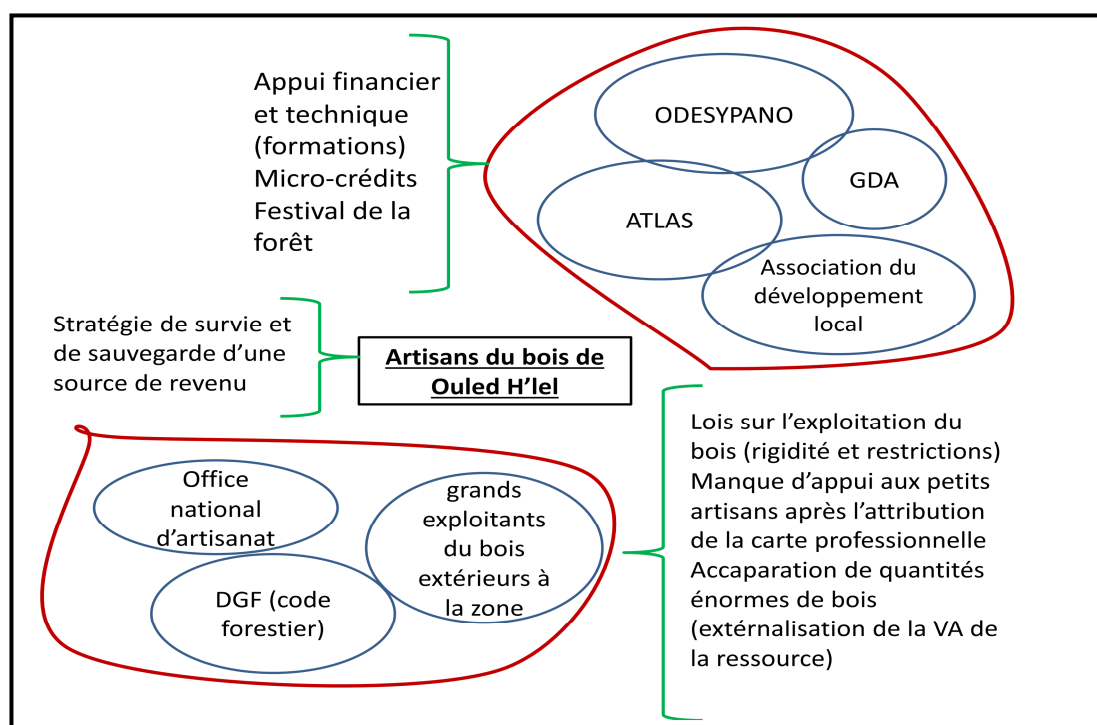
Appui financier et technique (formations)
Micro-crédits
Festival de la forêt

ODESYPANO

GDA

ATLAS

Association du développement local

Stratégie de survie et de sauvegarde d'une source de revenu

Artisans du bois de Ouled H'lel

Lois sur l'exploitation du bois (rigidité et restrictions)
Manque d'appui aux petits artisans après l'attribution de la carte professionnelle
Accaparation de quantités énormes de bois (extérnalisation de la VA de la ressource)

Office national d'artisanat

grands exploitants du bois extérieurs à la zone

DGF (code forestier)